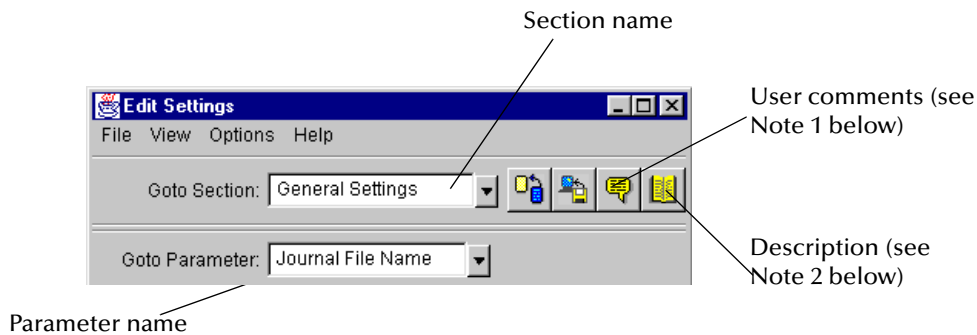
Section name

Edit Settings

File View Options Help

Goto Section: General Settings

Goto Parameter: Journal File Name

User comments (see Note 1 below)

Description (see Note 2 below)

Parameter name